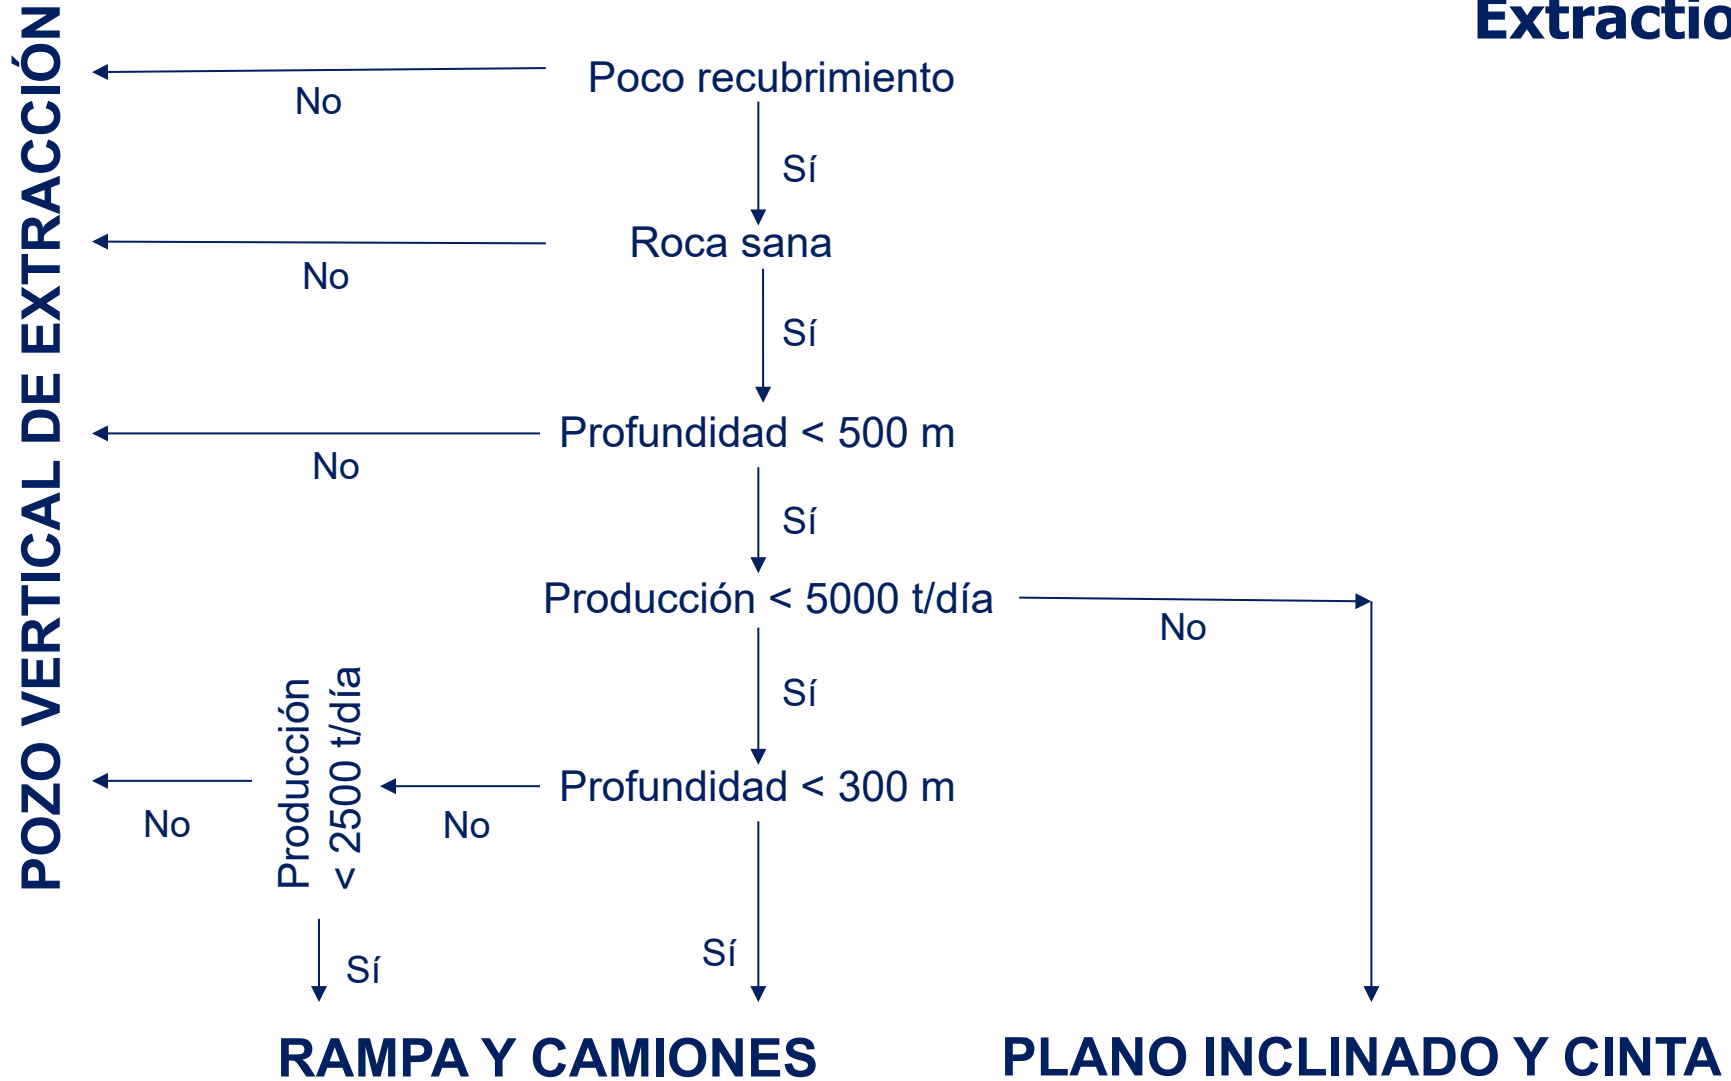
Extractio

POZO VERTICAL DE EXTRACCIÓN

Poco recubrimiento
No
Sí
Roca sana
No
Sí
Profundidad < 500 m
No
Sí
Producción < 5000 t/día
No
Sí
Profundidad < 300 m
No
Producción < 2500 t/día
No
Sí
Sí

RAMPA Y CAMIONES

PLANO INCLINADO Y CINTA